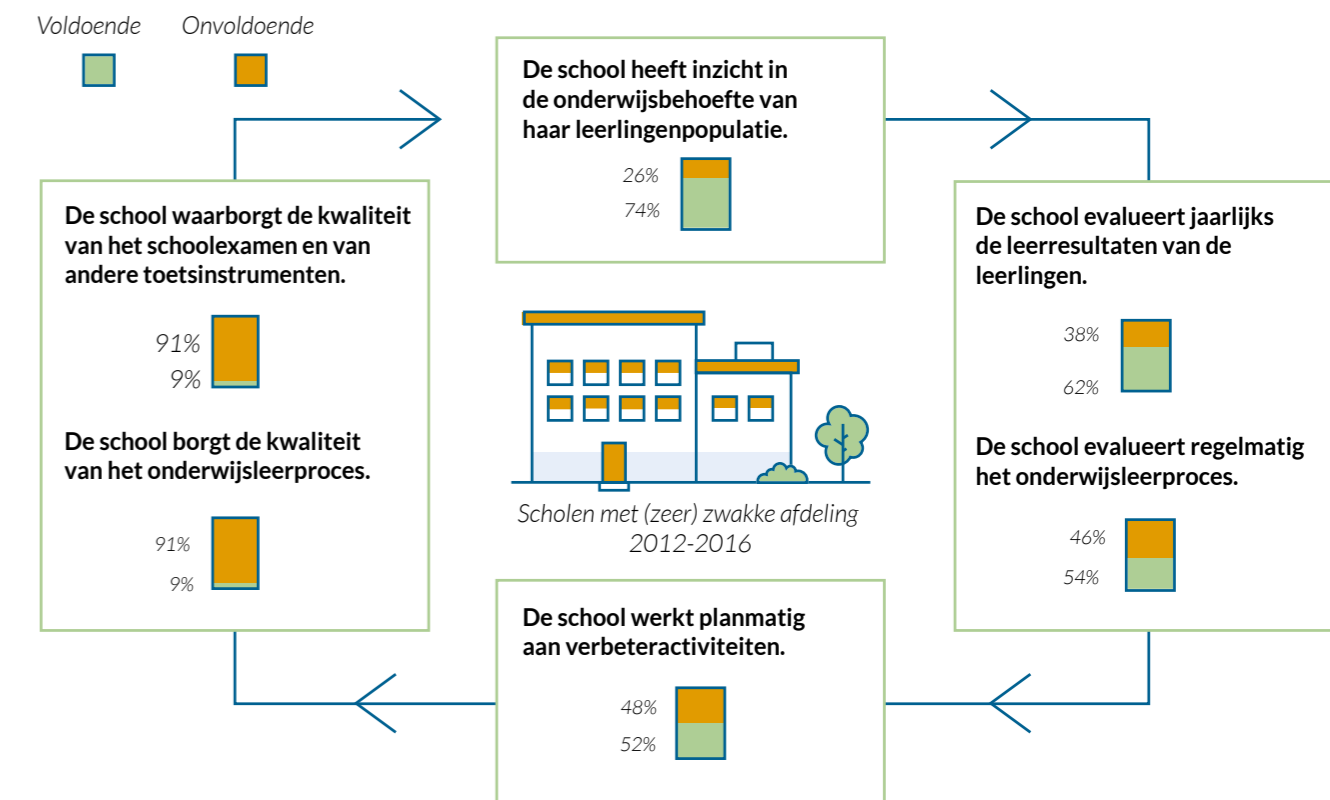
Voldoende Onvoldoende

De school heeft inzicht in de onderwijsbehoefte van haar leerlingenpopulatie.

26%
74%

De school waarborgt de kwaliteit van het schoolexamen en van andere toetsinstrumenten.

91%
9%

De school borgt de kwaliteit van het onderwijsleerproces.

91%
9%

De school evalueert jaarlijks de leerresultaten van de leerlingen.

38%
62%

De school evalueert regelmatig het onderwijsleerproces.

46%
54%

Scholen met (zeer) zwakke afdeling
2012-2016

De school werkt planmatig aan verbeteractiviteiten.

48%
52%